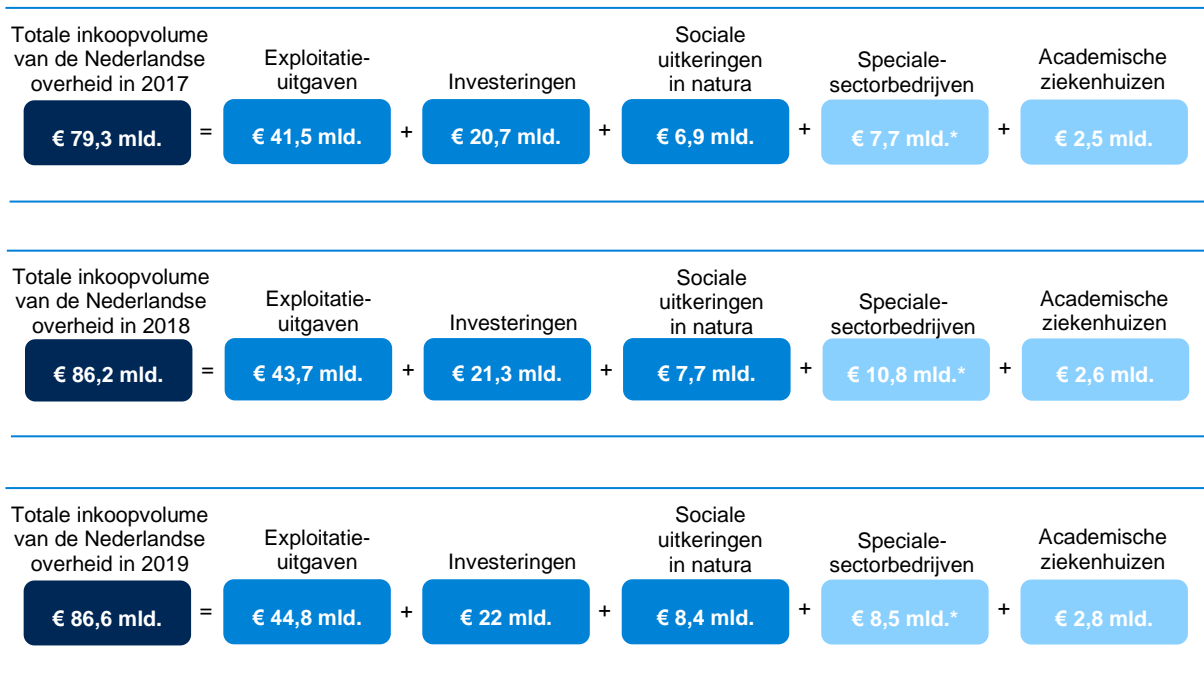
Totale inkoopvolume van de Nederlandse overheid in 2017

€ 79,3 mld. = Exploitatieuitgaven € 41,5 mld. + Investeringen € 20,7 mld. + Sociale uitkeringen in natura € 6,9 mld. + Specialesectorbedrijven € 7,7 mld.* + Academische ziekenhuizen € 2,5 mld.

Totale inkoopvolume van de Nederlandse overheid in 2018

€ 86,2 mld. = Exploitatieuitgaven € 43,7 mld. + Investeringen € 21,3 mld. + Sociale uitkeringen in natura € 7,7 mld. + Specialesectorbedrijven € 10,8 mld.* + Academische ziekenhuizen € 2,6 mld.

Totale inkoopvolume van de Nederlandse overheid in 2019

€ 86,6 mld. = Exploitatieuitgaven € 44,8 mld. + Investeringen € 22 mld. + Sociale uitkeringen in natura € 8,4 mld. + Specialesectorbedrijven € 8,5 mld.* + Academische ziekenhuizen € 2,8 mld.